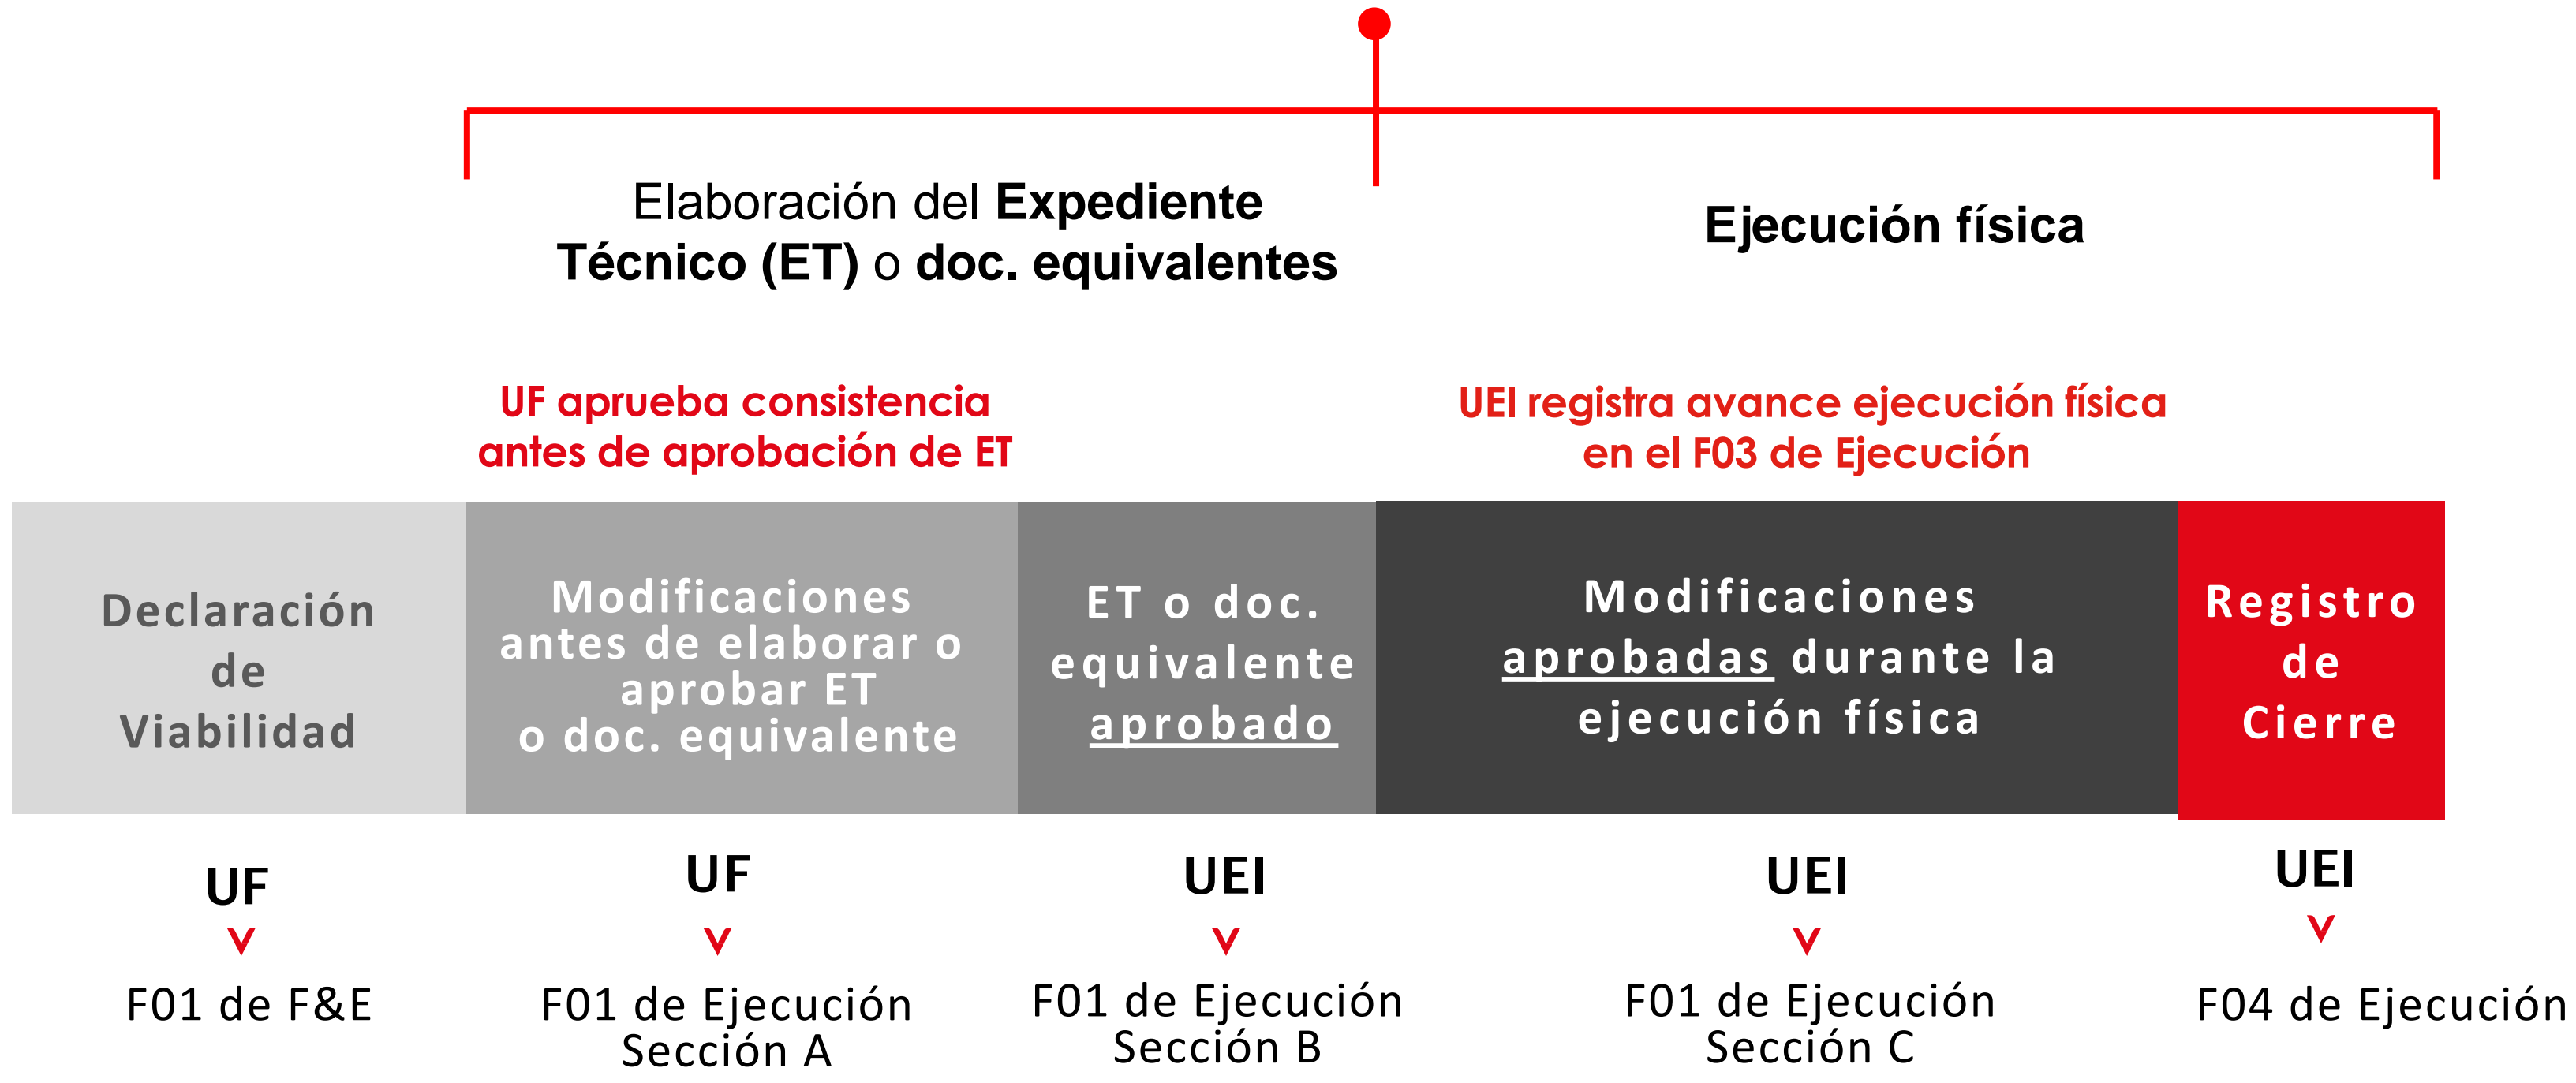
Elaboración del **Expediente Técnico (ET)** o **doc. equivalentes**

**Ejecución física**

UF aprueba consistencia antes de aprobación de ET

UEI registra avance ejecución física en el F03 de Ejecución

Declaración de Viabilidad

Modificaciones antes de elaborar o aprobar ET o doc. equivalente

ET o doc. equivalente aprobado

Modificaciones aprobadas durante la ejecución física

Registro de Cierre

UF
v
F01 de F&E

UF
v
F01 de Ejecución Sección A

UEI
v
F01 de Ejecución Sección B

UEI
v
F01 de Ejecución Sección C

UEI
v
F04 de Ejecución